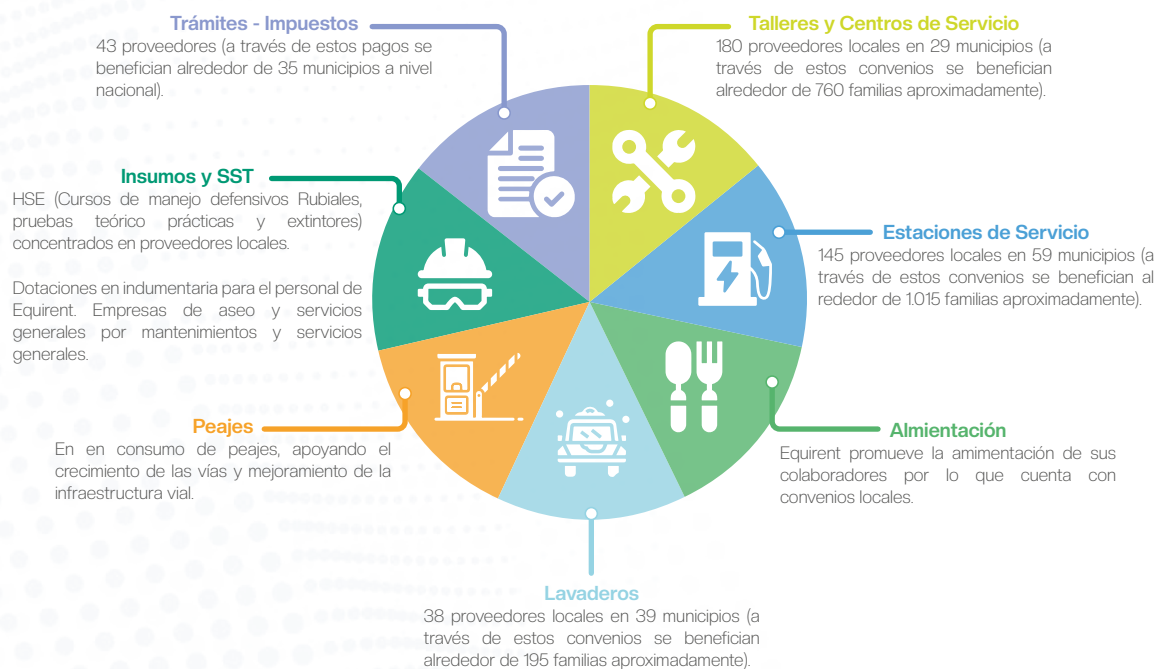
Trámites - Impuestos
43 proveedores (a través de estos pagos se benefician alrededor de 35 municipios a nivel nacional).

Talleres y Centros de Servicio
180 proveedores locales en 29 municipios (a través de estos convenios se benefician alrededor de 760 familias aproximadamente).

Insumos y SST
HSE (Cursos de manejo defensivos Rubiales, pruebas teórico prácticas y extintores) concentrados en proveedores locales.

Dotaciones en indumentaria para el personal de Equirent. Empresas de aseo y servicios generales por mantenimientos y servicios generales.

Estaciones de Servicio
145 proveedores locales en 59 municipios (a través de estos convenios se benefician al redeor de 1.015 familias aproximadamente).

Peajes
En en consumo de peajes, apoyando el crecimiento de las vías y mejoramiento de la infraestructura vial.

Almientación
Equirent promueve la amimentación de sus colaboradores por lo que cuenta con convenios locales.

Lavaderos
38 proveedores locales en 39 municipios (a través de estos convenios se benefician alrededor de 195 familias aproximadamente).